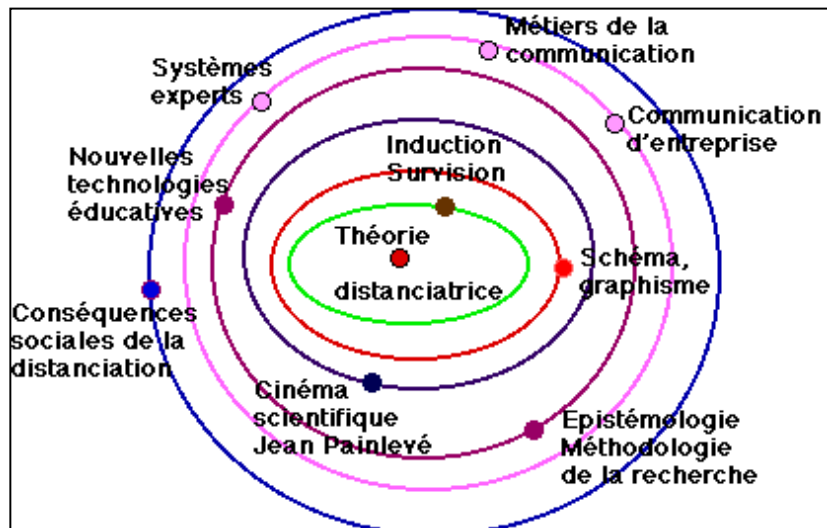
Métiers de la communication

Systèmes experts

Communication d'entreprise

Nouvelles technologies éducatives

Induction Survision

Théorie

distanciatrice

Schéma, graphisme

Conséquences sociales de la distanciation

Cinéma scientifique Jean Painlevé

Epistémologie Méthodologie de la recherche